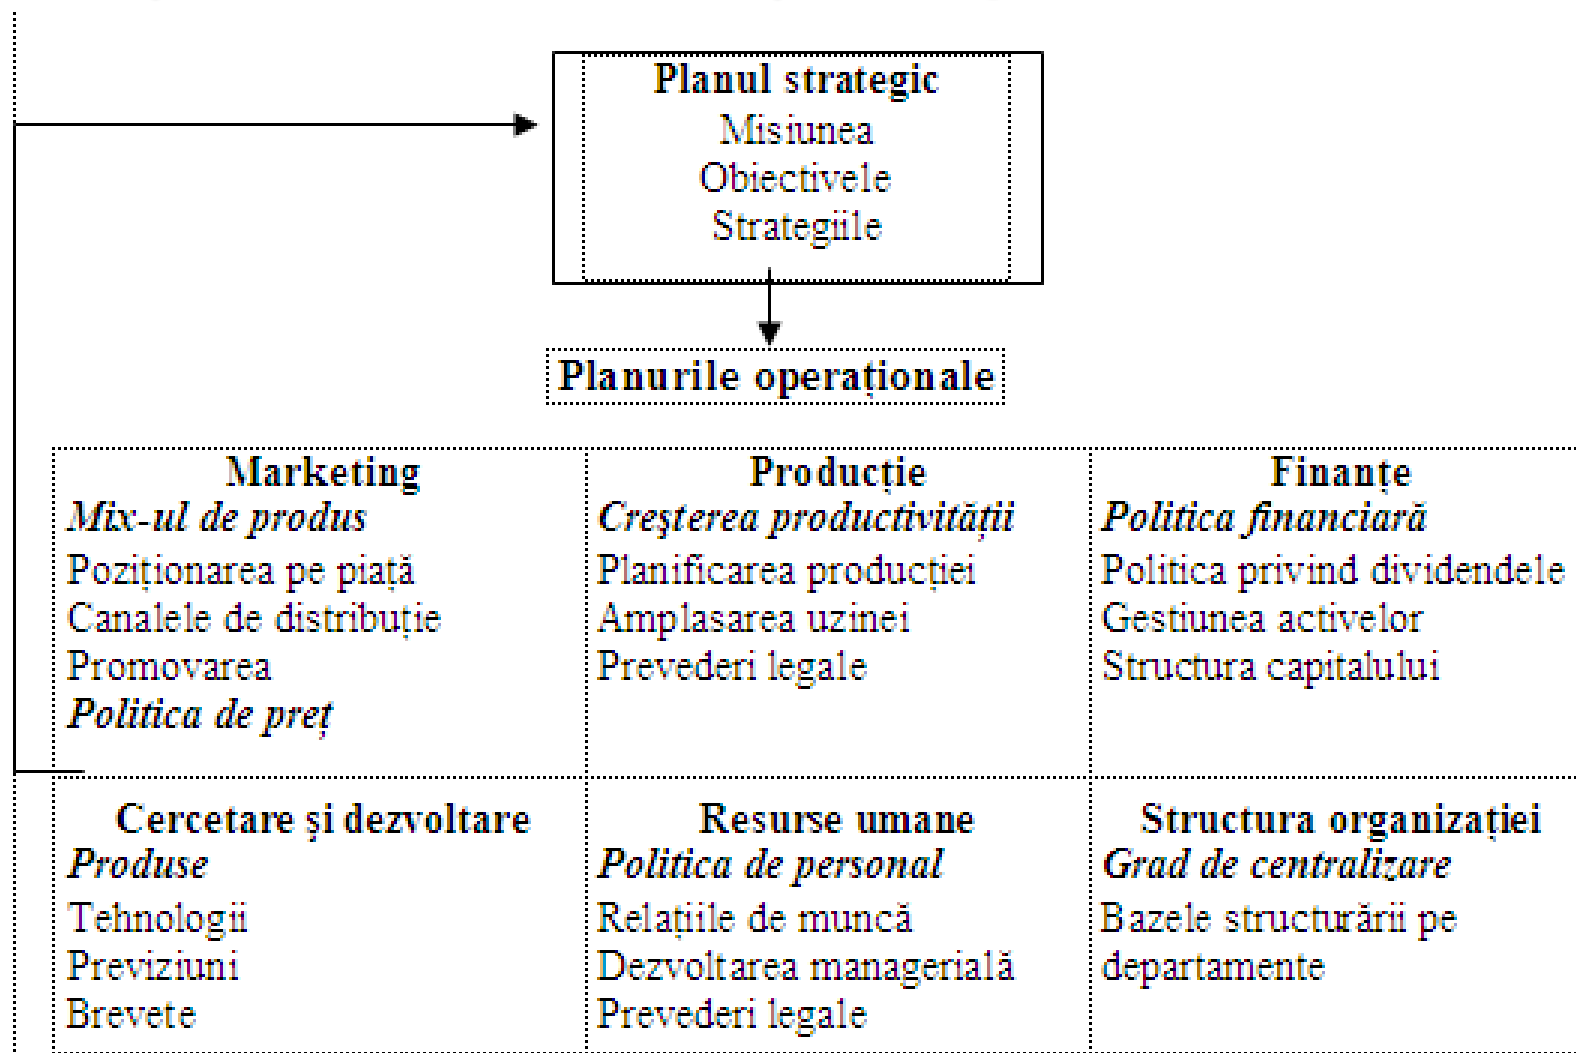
Planul strategic
Misiunea
Obiectivele
Strategiile

Planurile operaționale

| Marketing | Producție | Finanțe |
|---|---|---|
| *Mix-ul de produs* | *Creşterea productivității* | *Politica financiară* |
| Poziționarea pe piață | Planificarea producției | Politica privind dividendele |
| Canalele de distribuție | Amplasarea uzinei | Gestiunea activelor |
| Promovarea | Prevederi legale | Structura capitalului |
| *Politica de preț* | | |
| **Cercetare şi dezvoltare** | **Resurse umane** | **Structura organizației** |
| *Produse* | *Politica de personal* | *Grad de centralizare* |
| Tehnologii | Relațiile de muncă | Bazele structurării pe departamente |
| Previziuni | Dezvoltarea managerială | |
| Brevete | Prevederi legale | |